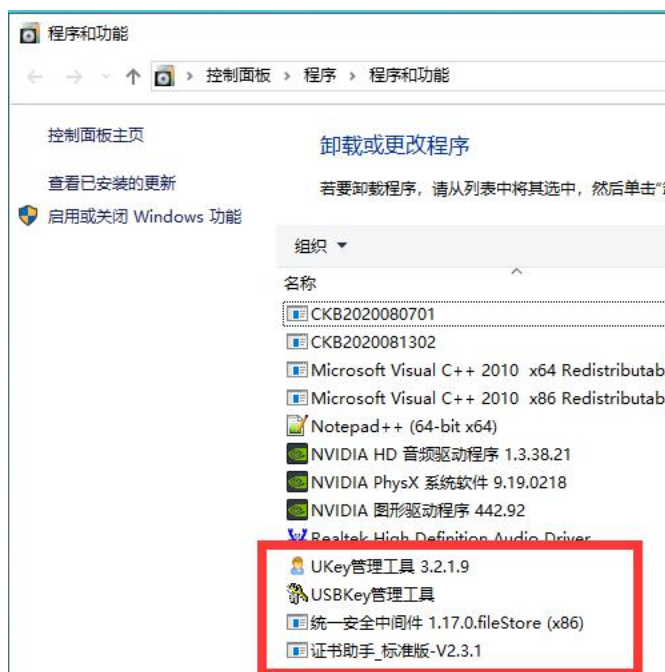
程序和功能

控制面板 › 程序 › 程序和功能

控制面板主页

查看已安装的更新

启用或关闭 Windows 功能

卸载或更改程序

若要卸载程序，请从列表中将其选中，然后单击"

组织 ▼

名称

CKB2020080701

CKB2020081302

Microsoft Visual C++ 2010 x64 Redistributab

Microsoft Visual C++ 2010 x86 Redistributab

Notepad++ (64-bit x64)

NVIDIA HD 音频驱动程序 1.3.38.21

NVIDIA PhysX 系统软件 9.19.0218

NVIDIA 图形驱动程序 442.92

Realtek High Definition Audio Driver

UKey管理工具 3.2.1.9

USBKey管理工具

统一安全中间件 1.17.0.fileStore (x86)

证书助手_标准版-V2.3.1